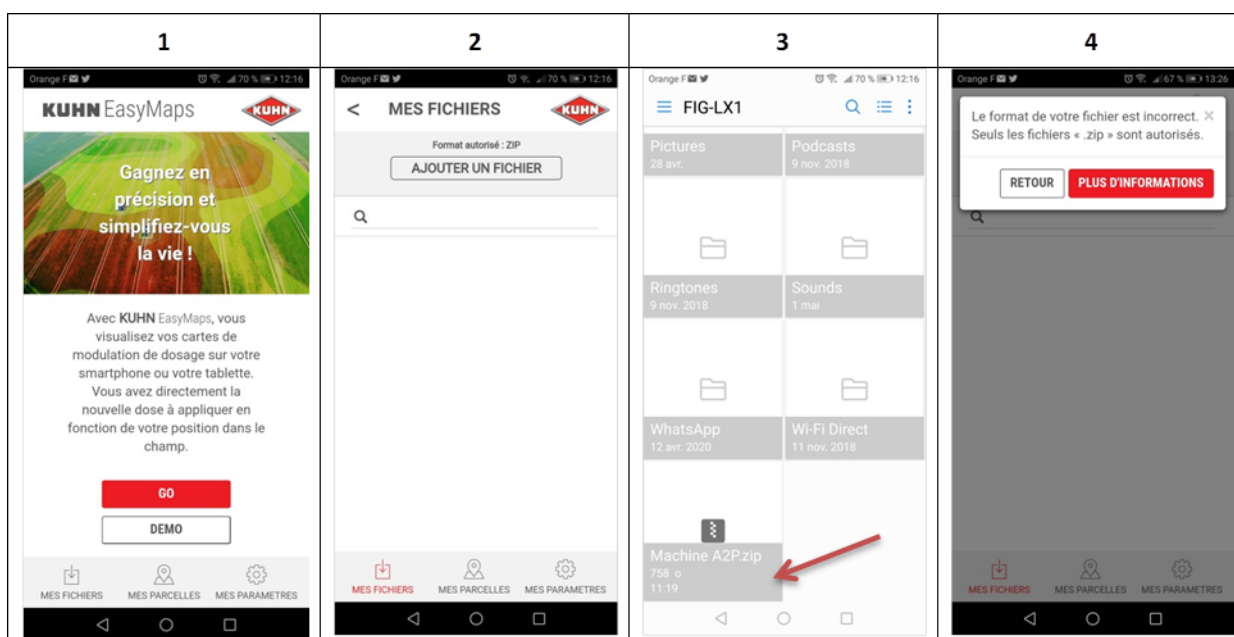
| 1 | 2 | 3 | 4 |
|---|---|---|---|
| Orange F 70 % 12:16 KUHN EasyMaps KUHN Gagnez en précision et simplifiez-vous la vie ! Avec KUHN EasyMaps, vous visualisez vos cartes de modulation de dosage sur votre smartphone ou votre tablette. Vous avez directement la nouvelle dose à appliquer en fonction de votre position dans le champ. GO DEMO MES FICHIERS MES PARCELLES MES PARAMETRES | Orange F 70 % 12:16 < MES FICHIERS KUHN Format autorisé : ZIP AJOUTER UN FICHIER MES FICHIERS MES PARCELLES MES PARAMETRES | Orange F 70 % 12:16 FIG-LX1 Pictures 28 avr. Podcasts 9 nov. 2018 Ringtones 9 nov. 2018 Sounds 1 mai WhatsApp 12 avr. 2020 Wi-Fi Direct 11 nov. 2018 Machine A2P.zip 758 o 11:19 | Orange F 67 % 13:26 Le format de votre fichier est incorrect. Seuls les fichiers « .zip » sont autorisés. RETOUR PLUS D'INFORMATIONS MES FICHIERS MES PARCELLES MES PARAMETRES |